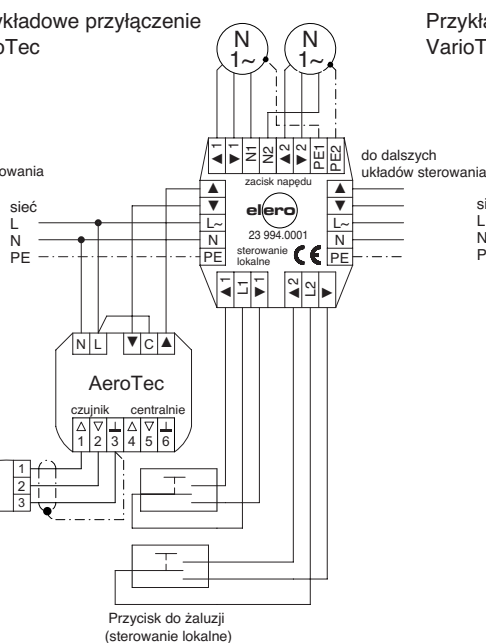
ykładowe przyłączenie
oTec

Przykła
VarioT

N
1~

N
1~

owania

sieć
L
N
PE

▲1
▼1
N1
N2
▲2
▼2
PE1
PE2

zacisk napędu

do dalszych układów sterowania

▲
▼
L~
N
PE

elero
23 994.0001
sterowanie lokalne
CE

▲
▼
L~
N
PE

sie
L
N
P

▲1
L1
▼1
▲2
L2
▼2

N L ▼ C ▲

AeroTec

czujnik centralnie
△ ▽ ⊥ △ ▽ ⊥
1 2 3 4 5 6

1
2
3

Przycisk do żaluzji
(sterowanie lokalne)